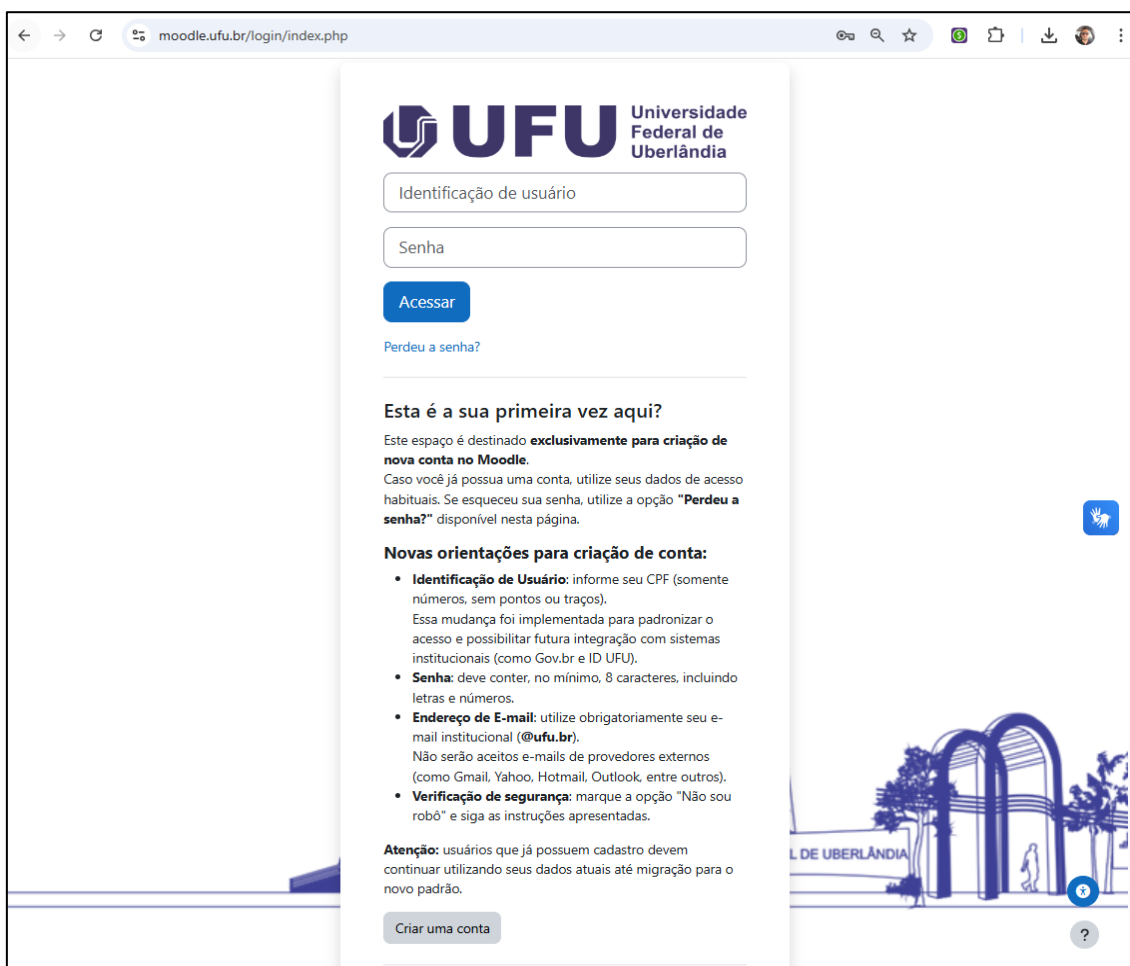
moodle.ufu.br/login/index.php

UFU Universidade Federal de Uberlândia

Identificação de usuário

Senha

Acessar

Perdeu a senha?

Esta é a sua primeira vez aqui?

Este espaço é destinado **exclusivamente para criação de nova conta no Moodle**.
Caso você já possua uma conta, utilize seus dados de acesso habituais. Se esqueceu sua senha, utilize a opção **"Perdeu a senha?"** disponível nesta página.

Novas orientações para criação de conta:

- **Identificação de Usuário**: informe seu CPF (somente números, sem pontos ou traços).
Essa mudança foi implementada para padronizar o acesso e possibilitar futura integração com sistemas institucionais (como Gov.br e ID UFU).
- **Senha**: deve conter, no mínimo, 8 caracteres, incluindo letras e números.
- **Endereço de E-mail**: utilize obrigatoriamente seu e-mail institucional (**@ufu.br**).
Não serão aceitos e-mails de provedores externos (como Gmail, Yahoo, Hotmail, Outlook, entre outros).
- **Verificação de segurança**: marque a opção "Não sou robô" e siga as instruções apresentadas.

**Atenção:** usuários que já possuem cadastro devem continuar utilizando seus dados atuais até migração para o novo padrão.

Criar uma conta

L DE UBERLÂNDIA

?